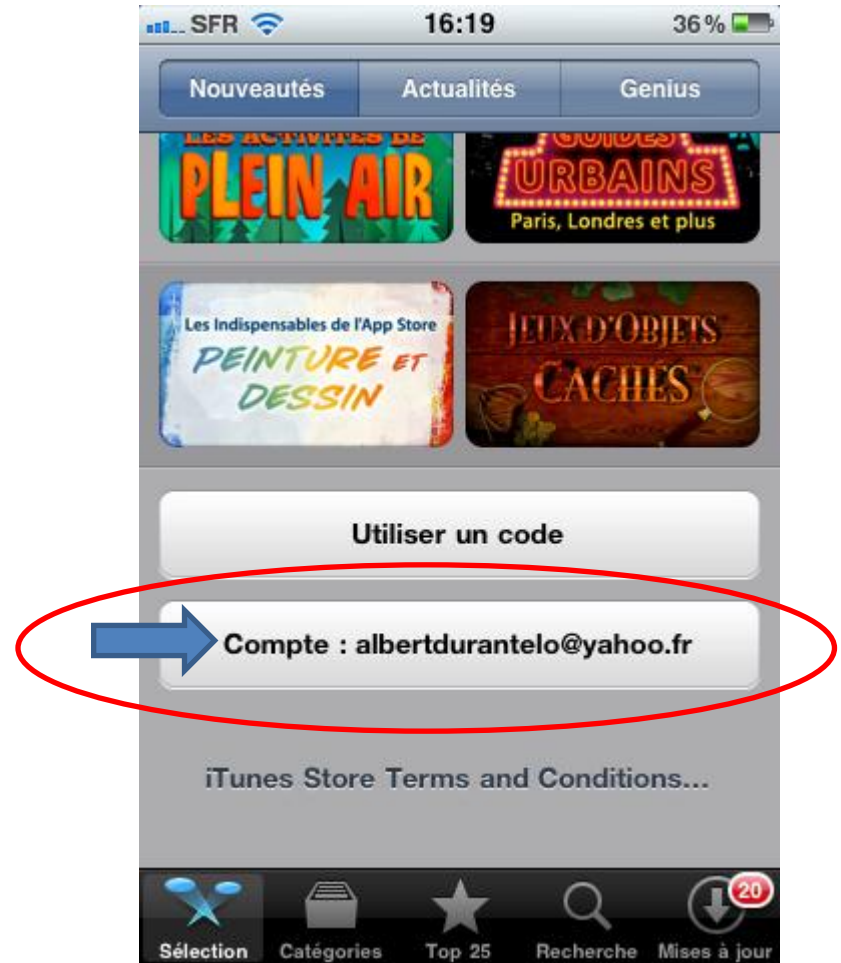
SFR 16:19 36 %

Nouveautés Actualités Genius

LES ACTIVITÉS DE PLEIN AIR

GUIDES URBAINS Paris, Londres et plus

Les Indispensables de l'App Store PEINTURE ET DESSIN

JEUX D'OBJETS CACHÉS

Utiliser un code

Compte : albertdurantelo@yahoo.fr

iTunes Store Terms and Conditions...

Sélection Catégories Top 25 Recherche 20 Mises à jour